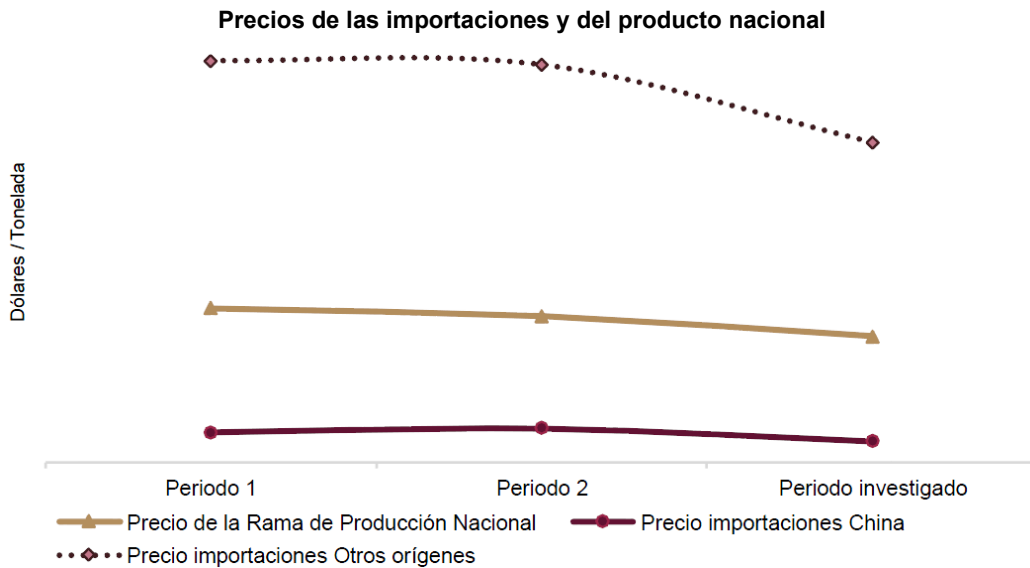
Precios de las importaciones y del producto nacional

Dólares / Tonelada

Periodo 1
Periodo 2
Periodo investigado

Precio de la Rama de Producción Nacional
Precio importaciones China
Precio importaciones Otros orígenes